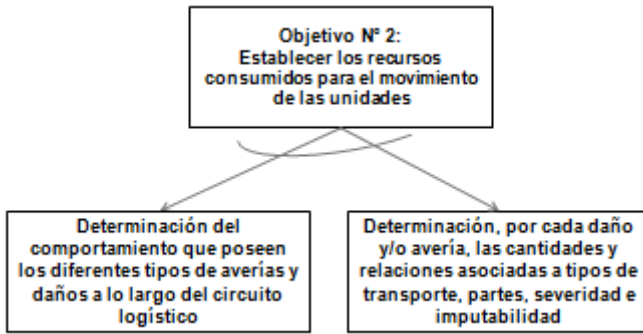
Objetivo N° 2:
Establecer los recursos consumidos para el movimiento de las unidades

Determinación del comportamiento que poseen los diferentes tipos de averías y daños a lo largo del circuito logístico

Determinación, por cada daño y/o avería, las cantidades y relaciones asociadas a tipos de transporte, partes, severidad e imputabilidad